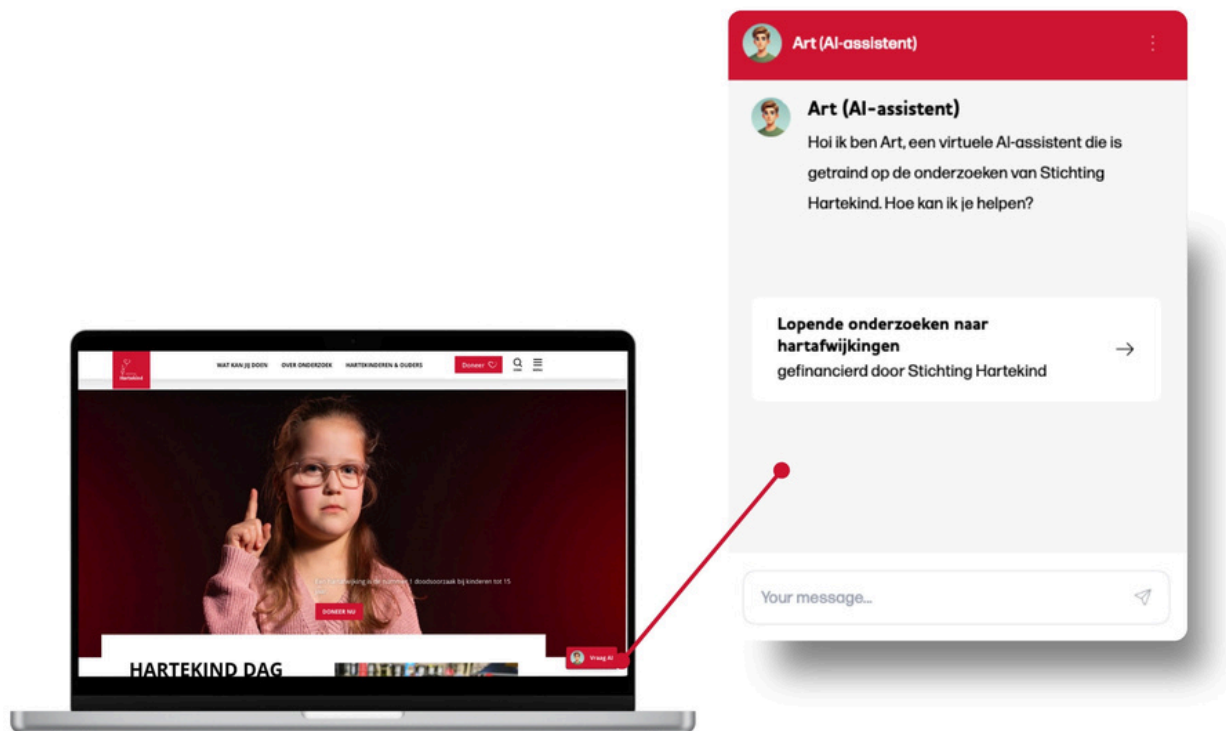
Stichting Hartekind

WAT KAN JIJ DOEN
OVER ONDERZOEK
HARTEKINDEREN & OUDERS
Doneer

Een hartafwijking is de nummer 1 doodsoorzaak bij kinderen tot 15 jaar.

DONEER NU

HARTEKIND DAG

Vraag AI

Art (AI-assistent)

Art (AI-assistent)
Hoi ik ben Art, een virtuele AI-assistent die is getraind op de onderzoeken van Stichting Hartekind. Hoe kan ik je helpen?

Lopende onderzoeken naar hartafwijkingen
gefinancierd door Stichting Hartekind

Your message...